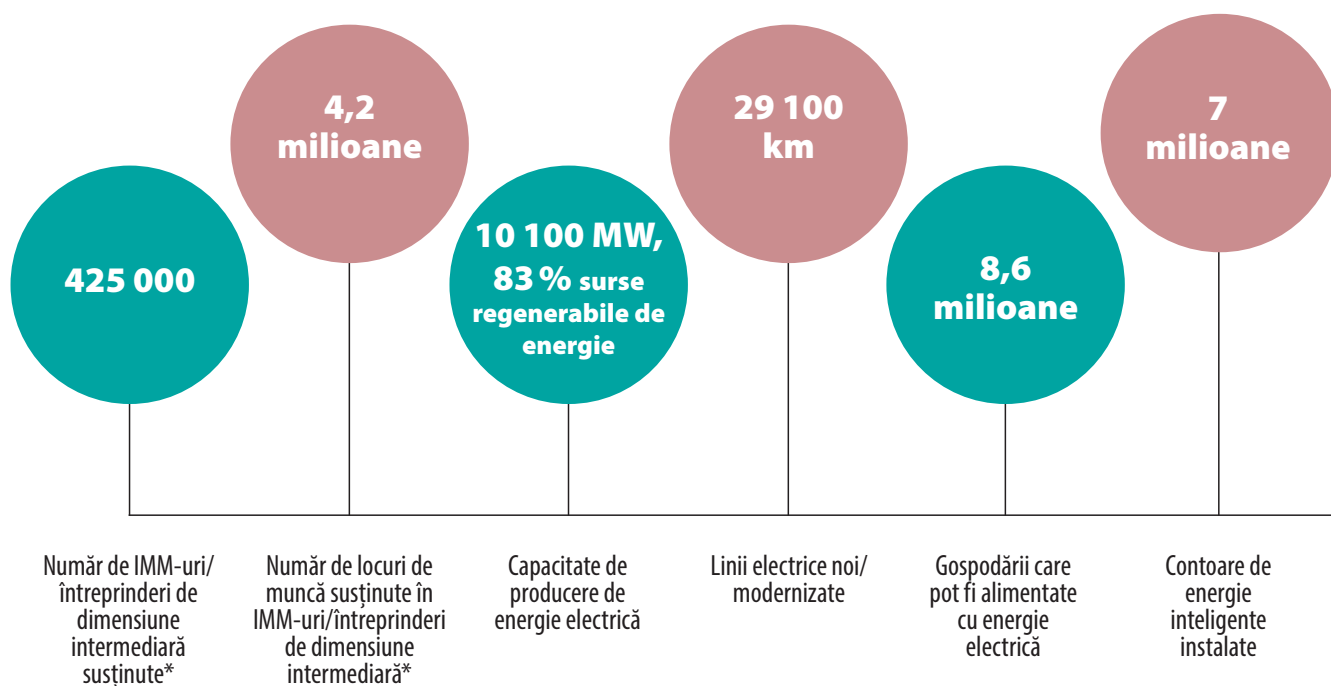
4,2 milioane

29 100 km

7 milioane

425 000

10 100 MW, 83 % surse regenerabile de energie

8,6 milioane

Număr de IMM-uri/ întreprinderi de dimensiune intermediară susținute*

Număr de locuri de muncă susținute în IMM-uri/întreprinderi de dimensiune intermediară*

Capacitate de producere de energie electrică

Linii electrice noi/ modernizate

Gospodării care pot fi alimentate cu energie electrică

Contoare de energie inteligente instalate